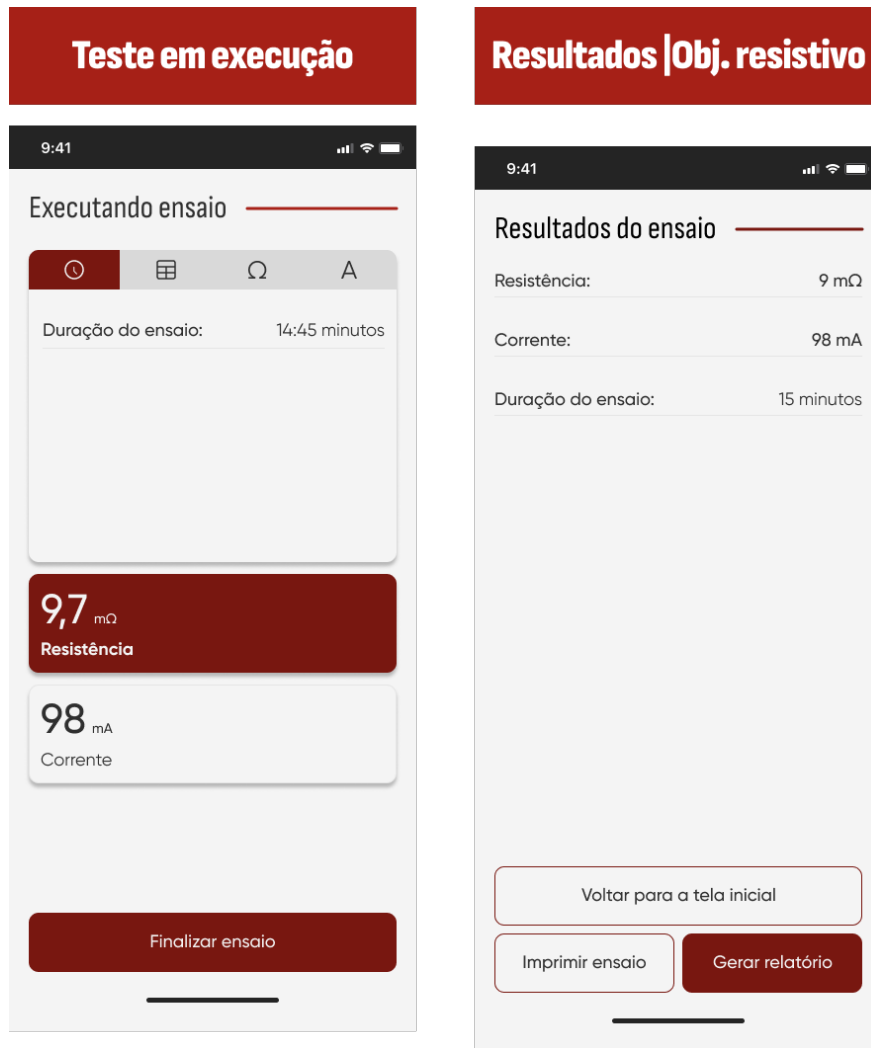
Teste em execução

9:41

Executandо ensaio

Ω A

Duração do ensaio: 14:45 minutos

9,7 mΩ
Resistência

98 mA
Corrente

Finalizar ensaio

Resultados |Obj. resistivo

9:41

Resultados do ensaio

Resistência: 9 mΩ

Corrente: 98 mA

Duração do ensaio: 15 minutos

Voltar para a tela inicial

Imprimir ensaio

Gerar relatório